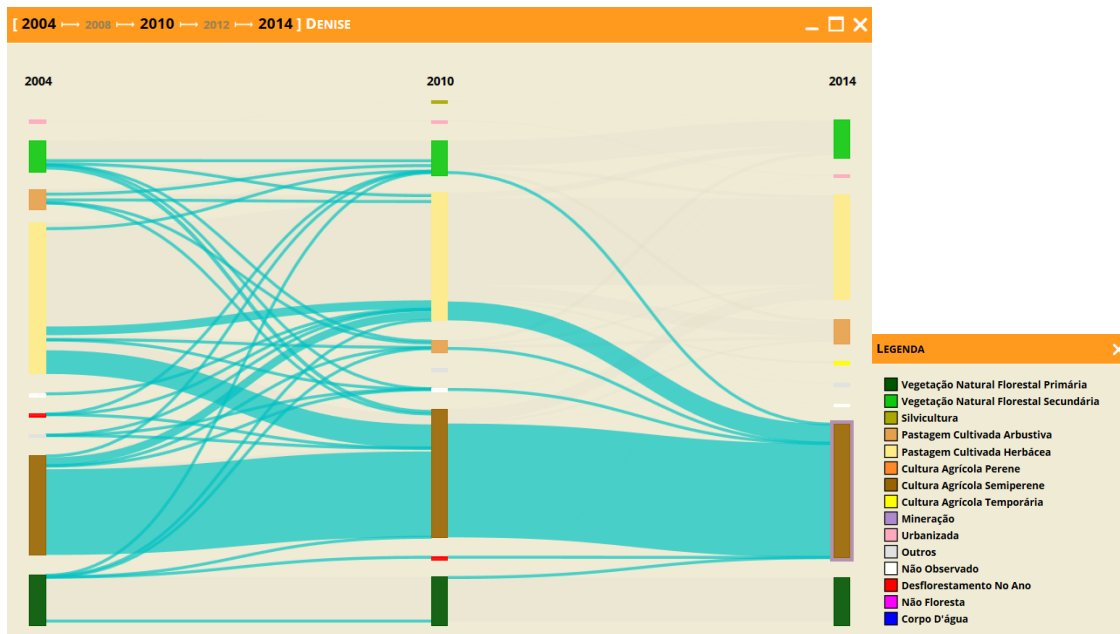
[ 2004 ⟼ 2008 ⟼ 2010 ⟼ 2012 ⟼ 2014 ] DENISE

2004

2010

2014

LEGENDA

Vegetação Natural Florestal Primária
Vegetação Natural Florestal Secundária
Silvicultura
Pastagem Cultivada Arbustiva
Pastagem Cultivada Herbácea
Cultura Agrícola Perene
Cultura Agrícola Semiperene
Cultura Agrícola Temporária
Mineração
Urbanizada
Outros
Não Observado
Desflorestamento No Ano
Não Floresta
Corpo D'água